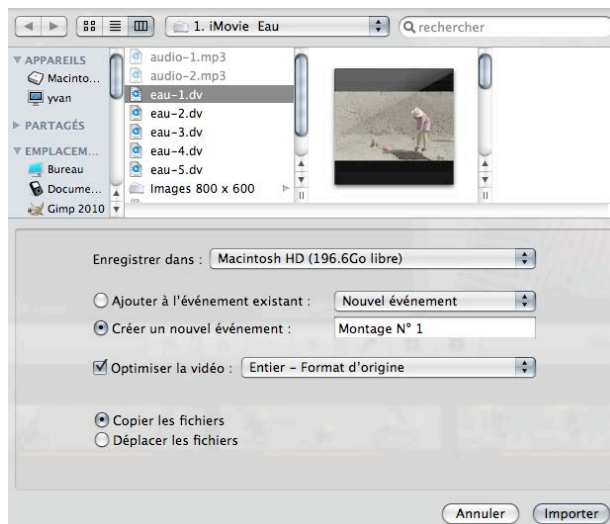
1. iMovie Eau
rechercher

APPAREILS
Macinto...
yvan
PARTAGÉS
EMPLACEM...
Bureau
Docume...
Gimp 2010

audio-1.mp3
audio-2.mp3
eau-1.dv
eau-2.dv
eau-3.dv
eau-4.dv
eau-5.dv
Images 800 x 600

Enregistrer dans : Macintosh HD (196.6Go libre)

Ajouter à l'événement existant : Nouvel événement
Créer un nouvel événement : Montage N° 1

Optimiser la vidéo : Entier – Format d'origine

Copier les fichiers
Déplacer les fichiers

Annuler
Importer